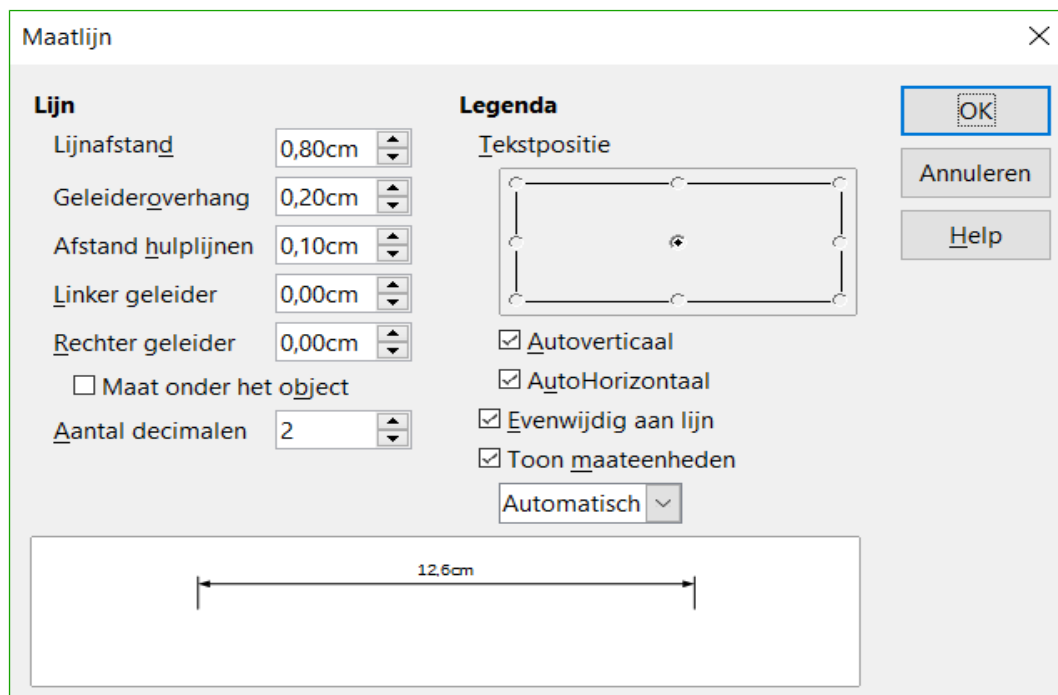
Maatlijn

Lijn

Lijnafstand 0,80cm

Geleideroverhang 0,20cm

Afstand hulplijnen 0,10cm

Linker geleider 0,00cm

Rechter geleider 0,00cm

☐ Maat onder het object

Aantal decimalen 2

Legenda

Tekstpositie

☑ Autoverticaal

☑ AutoHorizontaal

☑ Evenwijdig aan lijn

☑ Toon maateenheden

Automatisch

OK

Annuleren

Help

12,6cm